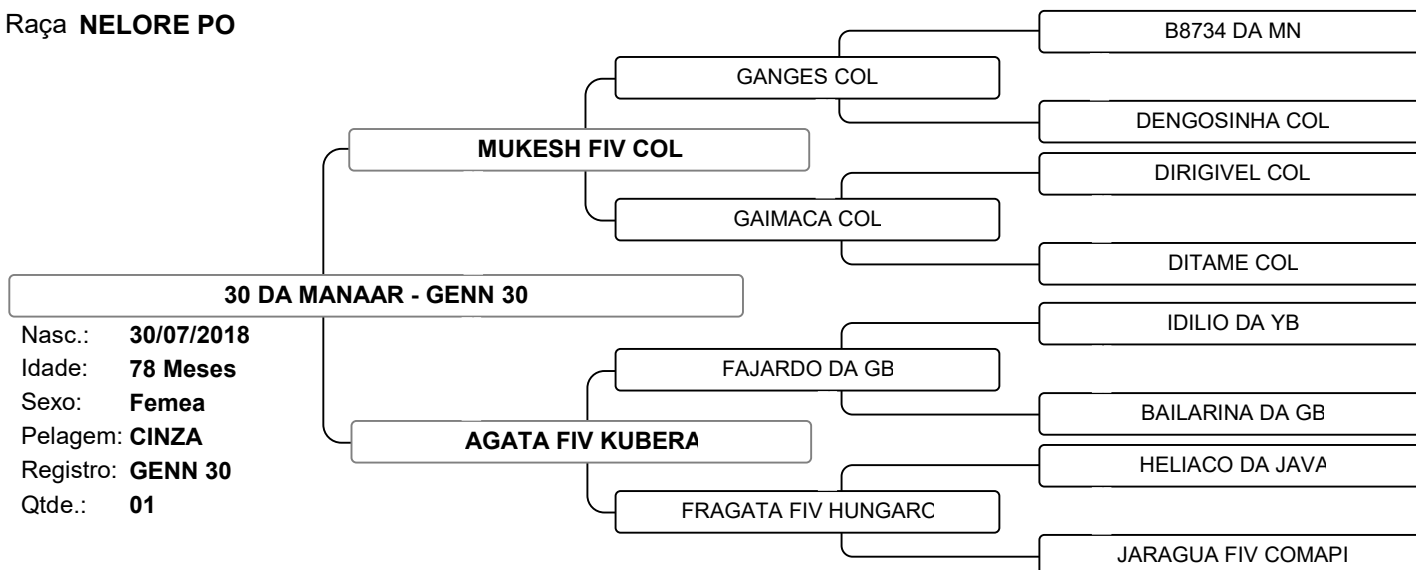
Raça NELORE PO

B8734 DA MN

GANGES COL

DENGOSINHA COL

MUKESH FIV COL

DIRIGIVEL COL

GAIMACA COL

DITAME COL

30 DA MANAAR - GENN 30

Nasc.: 30/07/2018
Idade: 78 Meses
Sexo: Femea
Pelagem: CINZA
Registro: GENN 30
Qtde.: 01

IDILIO DA YB

FAJARDO DA GB

BAILARINA DA GB

AGATA FIV KUBERA

HELIACO DA JAVA

FRAGATA FIV HUNGARC

JARAGUA FIV COMAPI